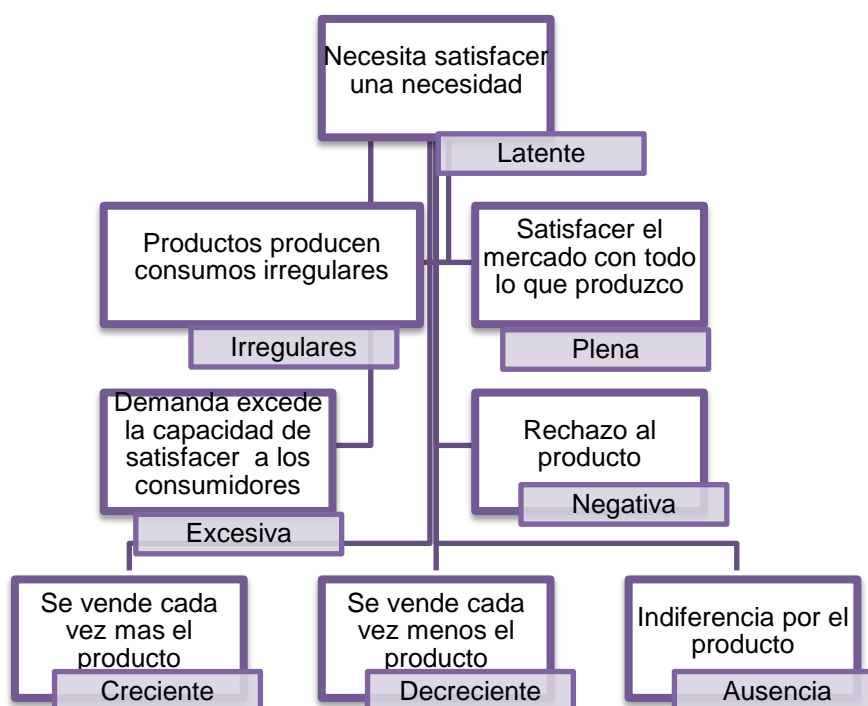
Necesita satisfacer una necesidad

Latente

Productos producen consumos irregulares

Irregulares

Satisfacer el mercado con todo lo que produzco

Plena

Demanda excede la capacidad de satisfacer a los consumidores

Excesiva

Rechazo al producto

Negativa

Se vende cada vez mas el producto

Creciente

Se vende cada vez menos el producto

Decreciente

Indiferencia por el producto

Ausencia